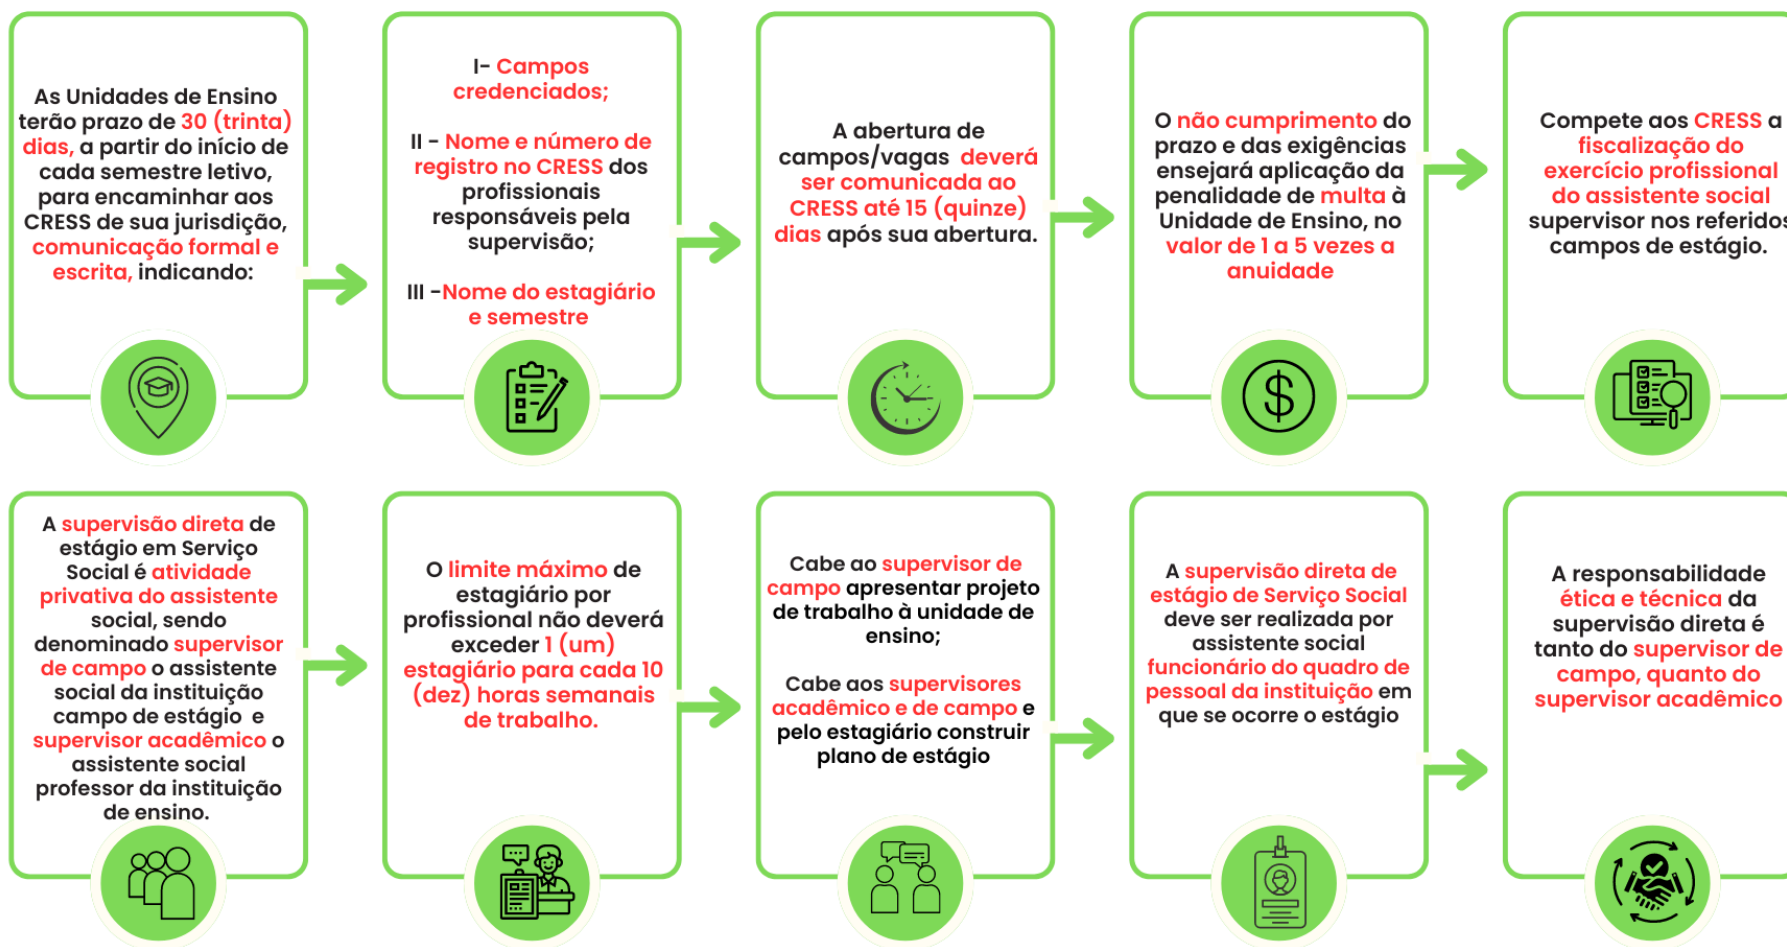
As Unidades de Ensino terão prazo de 30 (trinta) dias, a partir do início de cada semestre letivo, para encaminhar aos CRESS de sua jurisdição, comunicação formal e escrita, indicando:

I- Campos credenciados;

II - Nome e número de registro no CRESS dos profissionais responsáveis pela supervisão;

III -Nome do estagiário e semestre

A abertura de campos/vagas deverá ser comunicada ao CRESS até 15 (quinze) dias após sua abertura.

O não cumprimento do prazo e das exigências ensejará aplicação da penalidade de multa à Unidade de Ensino, no valor de 1 a 5 vezes a anuidade

Compete aos CRESS a fiscalização do exercício profissional do assistente social supervisor nos referidos campos de estágio.

A supervisão direta de estágio em Serviço Social é atividade privativa do assistente social, sendo denominado supervisor de campo o assistente social da instituição campo de estágio e supervisor acadêmico o assistente social professor da instituição de ensino.

O limite máximo de estagiário por profissional não deverá exceder 1 (um) estagiário para cada 10 (dez) horas semanais de trabalho.

Cabe ao supervisor de campo apresentar projeto de trabalho à unidade de ensino;

Cabe aos supervisores acadêmico e de campo e pelo estagiário construir plano de estágio

A supervisão direta de estágio de Serviço Social deve ser realizada por assistente social funcionário do quadro de pessoal da instituição em que se ocorre o estágio

A responsabilidade ética e técnica da supervisão direta é tanto do supervisor de campo, quanto do supervisor acadêmico